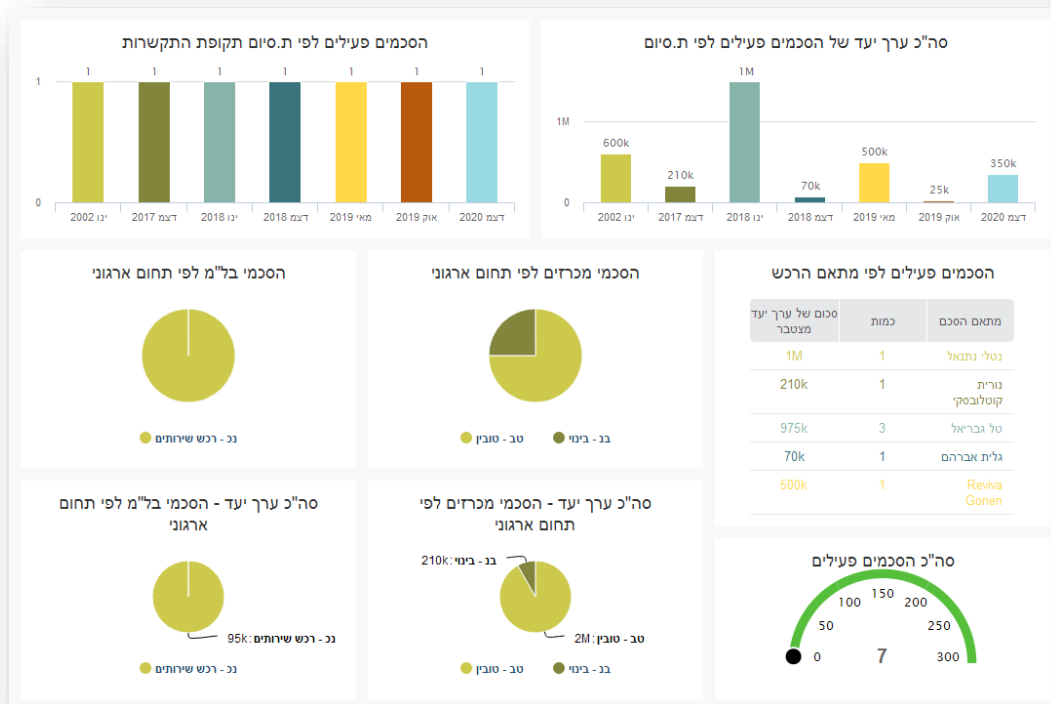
סה"כ ערך יעד של הסכמים פעילים לפי ת.סיום

1M

600k
210k
1M
70k
500k
25k
350k

0

ינו 2002
דצמ 2017
ינו 2018
דצמ 2018
מאי 2019
אוק 2019
דצמ 2020

הסכמים פעילים לפי ת.סיום תקופת התקשרות

1
0

1
1
1
1
1
1
1

ינו 2002
דצמ 2017
ינו 2018
דצמ 2018
מאי 2019
אוק 2019
דצמ 2020

הסכמים פעילים לפי מתאם הרכש

| מתאם הסכם | כמות | סכום של ערך יעד מצטבר |
|---|---|---|
| נטלי נתנאל | 1 | 1M |
| נורית קוטלובסקי | 1 | 210k |
| טל גבריאל | 3 | 975k |
| גלית אברהם | 1 | 70k |
| Reviva Gonen | 1 | 500k |

הסכמי מכרזים לפי תחום ארגוני

טב - טובין
בנ - בינוי

הסכמי בל"מ לפי תחום ארגוני

נכ - רכש שירותים

סה"כ הסכמים פעילים

0
50
100
150
200
250
300
7

סה"כ ערך יעד - הסכמי מכרזים לפי תחום ארגוני

בנ - בינוי: 210k
טב - טובין: 2M

טב - טובין
בנ - בינוי

סה"כ ערך יעד - הסכמי בל"מ לפי תחום ארגוני

נכ - רכש שירותים: 95k

נכ - רכש שירותים